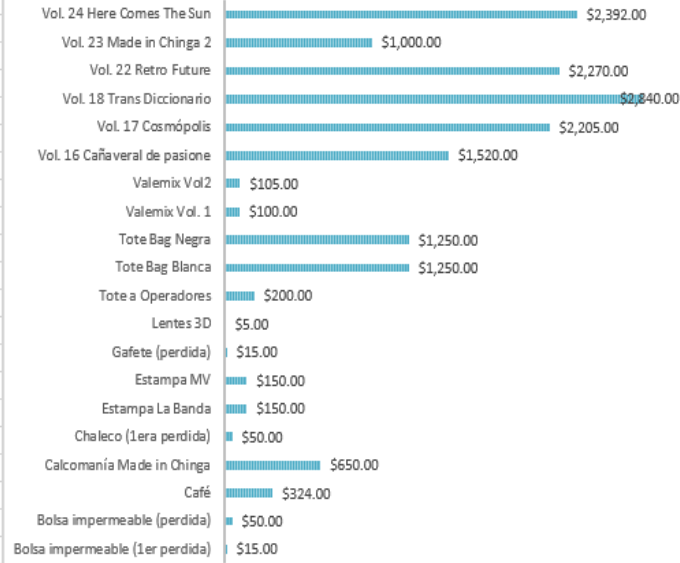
Vol. 24 Here Comes The Sun $2,392.00
Vol. 23 Made in Chinga 2 $1,000.00
Vol. 22 Retro Future $2,270.00
Vol. 18 Trans Diccionario $2,840.00
Vol. 17 Cosmópolis $2,205.00
Vol. 16 Cañaveral de pasione $1,520.00
Valemix Vol2 $105.00
Valemix Vol. 1 $100.00
Tote Bag Negra $1,250.00
Tote Bag Blanca $1,250.00
Tote a Operadores $200.00
Lentes 3D $5.00
Gafete (perdida) $15.00
Estampa MV $150.00
Estampa La Banda $150.00
Chaleco (1era perdida) $50.00
Calcomanía Made in Chinga $650.00
Café $324.00
Bolsa impermeable (perdida) $50.00
Bolsa impermeable (1er perdida) $15.00